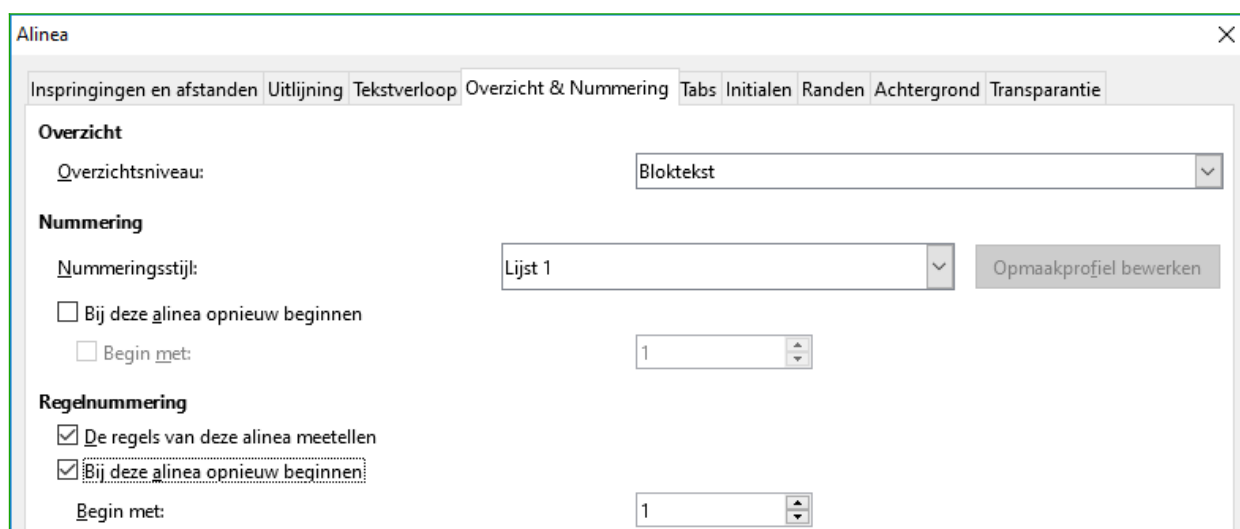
Alinea

×

Inspringingen en afstanden | Uitlijning | Tekstverloop | Overzicht & Nummering | Tabs | Initialen | Randen | Achtergrond | Transparantie

Overzicht

Overzichtsniveau: Blokketekst

Nummering

Nummeringsstijl: Lijst 1

Opmaakprofiel bewerken

☐ Bij deze alinea opnieuw beginnen

☐ Begin met: 1

Regelnummering

☑ De regels van deze alinea meetellen

☑ Bij deze alinea opnieuw beginnen

Begin met: 1